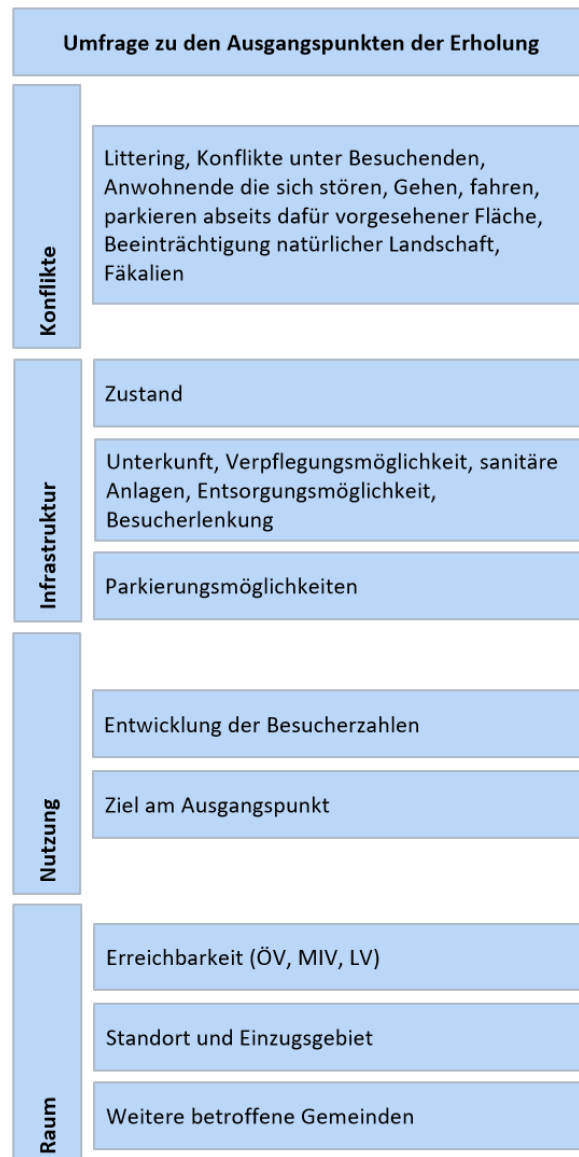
Umfrage zu den Ausgangspunkten der Erholung

Konflikte

Littering, Konflikte unter Besuchenden, Anwohnende die sich stören, Gehen, fahren, parkieren abseits dafür vorgesehener Fläche, Beeinträchtigung natürlicher Landschaft, Fäkalien

Infrastruktur

Zustand

Unterkunft, Verpflegungsmöglichkeit, sanitäre Anlagen, Entsorgungsmöglichkeit, Besucherlenkung

Parkierungsmöglichkeiten

Nutzung

Entwicklung der Besucherzahlen

Ziel am Ausgangspunkt

Raum

Erreichbarkeit (ÖV, MIV, LV)

Standort und Einzugsgebiet

Weitere betroffene Gemeinden